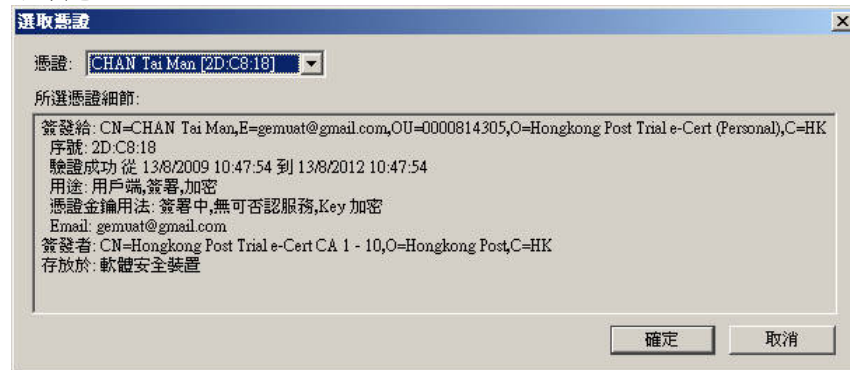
選取憑證

憑證: CHAN Tai Man [2D:C8:18]

所選憑證細節:

簽發給: CN=CHAN Tai Man,E=gemuat@gmail.com,OU=0000814305,O=Hongkong Post Trial e-Cert (Personal),C=HK
序號: 2D:C8:18
驗證成功 從 13/8/2009 10:47:54 到 13/8/2012 10:47:54
用途: 用戶端,簽署,加密
憑證金鑰用法: 簽署中,無可否認服務,Key 加密
Email: gemuat@gmail.com
簽發者: CN=Hongkong Post Trial e-Cert CA 1 - 10,O=Hongkong Post,C=HK
存放於: 軟體安全裝置

確定 取消